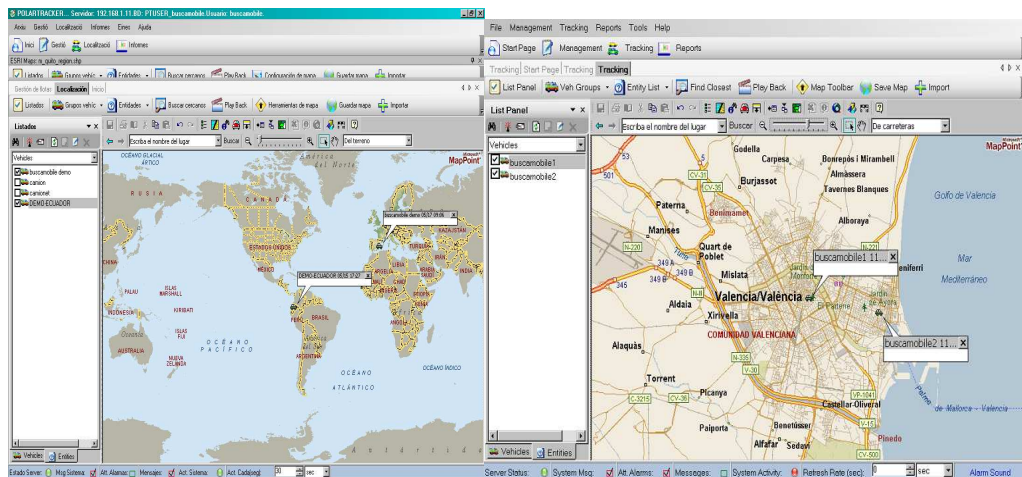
POLARTRACKER... Servidor: 192.168.1.11.BD: PTUSER_buscamobile.Usuario: buscamobile.

Arxiu Gestió Localització Informes Eines Ajuda

Inici Gestió Localització Informes

ESRI Maps: rs_quito_region.shp

Listados Grupos vehíc. Entidades Buscar cercanos Play Back Configuración de mapa Guardar mapa Importar

Gestión de flotas Localización Inicio

Listados Grupos vehíc. Entidades Buscar cercanos Play Back Herramientas de mapa Guardar mapa Importar

Listados

Vehicles

buscamobile demo
camion
camionet
DEMO ECUADOR

Escriba el nombre del lugar Buscar Del terreno

MapPoint

OCÉANO GLACIAL ÁRTICO
América del Norte
RUSIA
CANADÁ
ESTADOS UNIDOS
CHINA
ISLAS HAWÁI
PALAU
ISLAS MARSHALL
KIRIBATI
INDONESIA
ISLAS FIJI
AUSTRALIA
NUEVA ZELANDA
OCÉANO PACÍFICO
BRASIL
PERÚ
OCÉANO ATLÁNTICO
LIBIA
KAZAJISTÁN
buscamobile demo 05.57.09.06
DEMO ECUADOR 05.55.07.07

Vehicles Entities

Estado Server: Msg Sistema: Act. Alarmas: Mensajes: Act. Sistema: Act. Cada(seg): 30 sec

File Management Tracking Reports Tools Help

Start Page Management Tracking Reports

Tracking Start Page Tracking Tracking

List Panel Veh Groups Entity List Find Closest Play Back Map Toolbar Save Map Import

List Panel

Vehicles

buscamobile1
buscamobile2

Escriba el nombre del lugar Buscar De carreteras

MapPoint

Godella
Carpesa
Bonrepòs i Mirambell
Almàssera
Burjassot
Tavernes Blanques
Golfo de Valencia
Paterna
Benimàmet
Alboraya
Manises
Quart de Poblet
Mislata
Valencia/València
Aldaia
Xirivella
COMUNIDAD VALENCIANA
Mar Mediterráneo
Alaquàs
Torrent
Picanya
Paiporta
Benetússer
Alfafar
Sedaví
Castellar-Oliveral
Pinedo
El Palmar
de Mallorca - Valencia
buscamobile1 11...
buscamobile2 11...

Vehicles Entities

Server Status: System Msg: Att. Alarms: Messages: System Activity: Refresh Rate (sec): 0 sec Alarm Sound